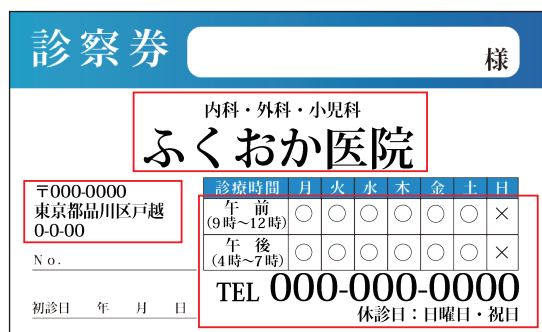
診察券

様

内科・外科・小児科
ふくおか医院

〒000-0000
東京都品川区戸越
0-0-00

No.

初診日　年　月　日

| 診療時間 | 月 | 火 | 水 | 木 | 金 | 土 | 日 |
|---|---|---|---|---|---|---|---|
| 午　前 (9時〜12時) | ○ | ○ | ○ | ○ | ○ | ○ | × |
| 午　後 (4時〜7時) | ○ | ○ | ○ | ○ | ○ | ○ | × |

TEL 000-000-0000
休診日：日曜日・祝日